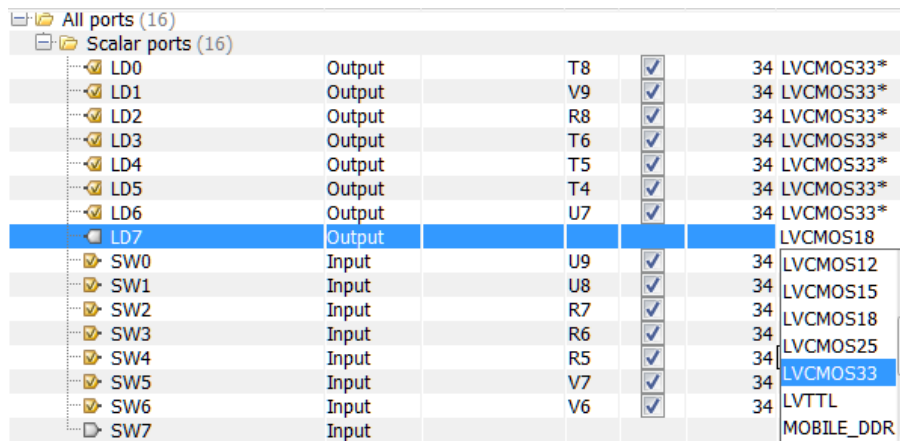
All ports (16)
Scalar ports (16)

| | | | | |
|---|---|---|---|---|
| LD0 | Output | T8 | 34 | LVCMOS33* |
| LD1 | Output | V9 | 34 | LVCMOS33* |
| LD2 | Output | R8 | 34 | LVCMOS33* |
| LD3 | Output | T6 | 34 | LVCMOS33* |
| LD4 | Output | T5 | 34 | LVCMOS33* |
| LD5 | Output | T4 | 34 | LVCMOS33* |
| LD6 | Output | U7 | 34 | LVCMOS33* |
| LD7 | Output | | | LVCMOS18 |
| SW0 | Input | U9 | 34 | LVCMOS12 |
| SW1 | Input | U8 | 34 | LVCMOS15 |
| SW2 | Input | R7 | 34 | LVCMOS18 |
| SW3 | Input | R6 | 34 | LVCMOS25 |
| SW4 | Input | R5 | 34 | LVCMOS33 |
| SW5 | Input | V7 | 34 | LVTTL |
| SW6 | Input | V6 | 34 | MOBILE_DDR |
| SW7 | Input | | | |